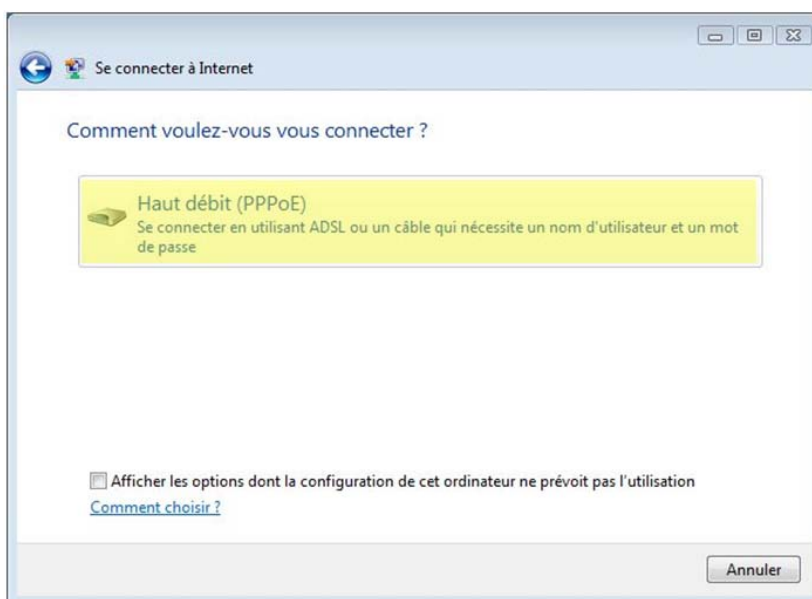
Se connecter à Internet

Comment voulez-vous vous connecter ?

Haut débit (PPPoE)
Se connecter en utilisant ADSL ou un câble qui nécessite un nom d'utilisateur et un mot de passe

Afficher les options dont la configuration de cet ordinateur ne prévoit pas l'utilisation
Comment choisir ?

Annuler